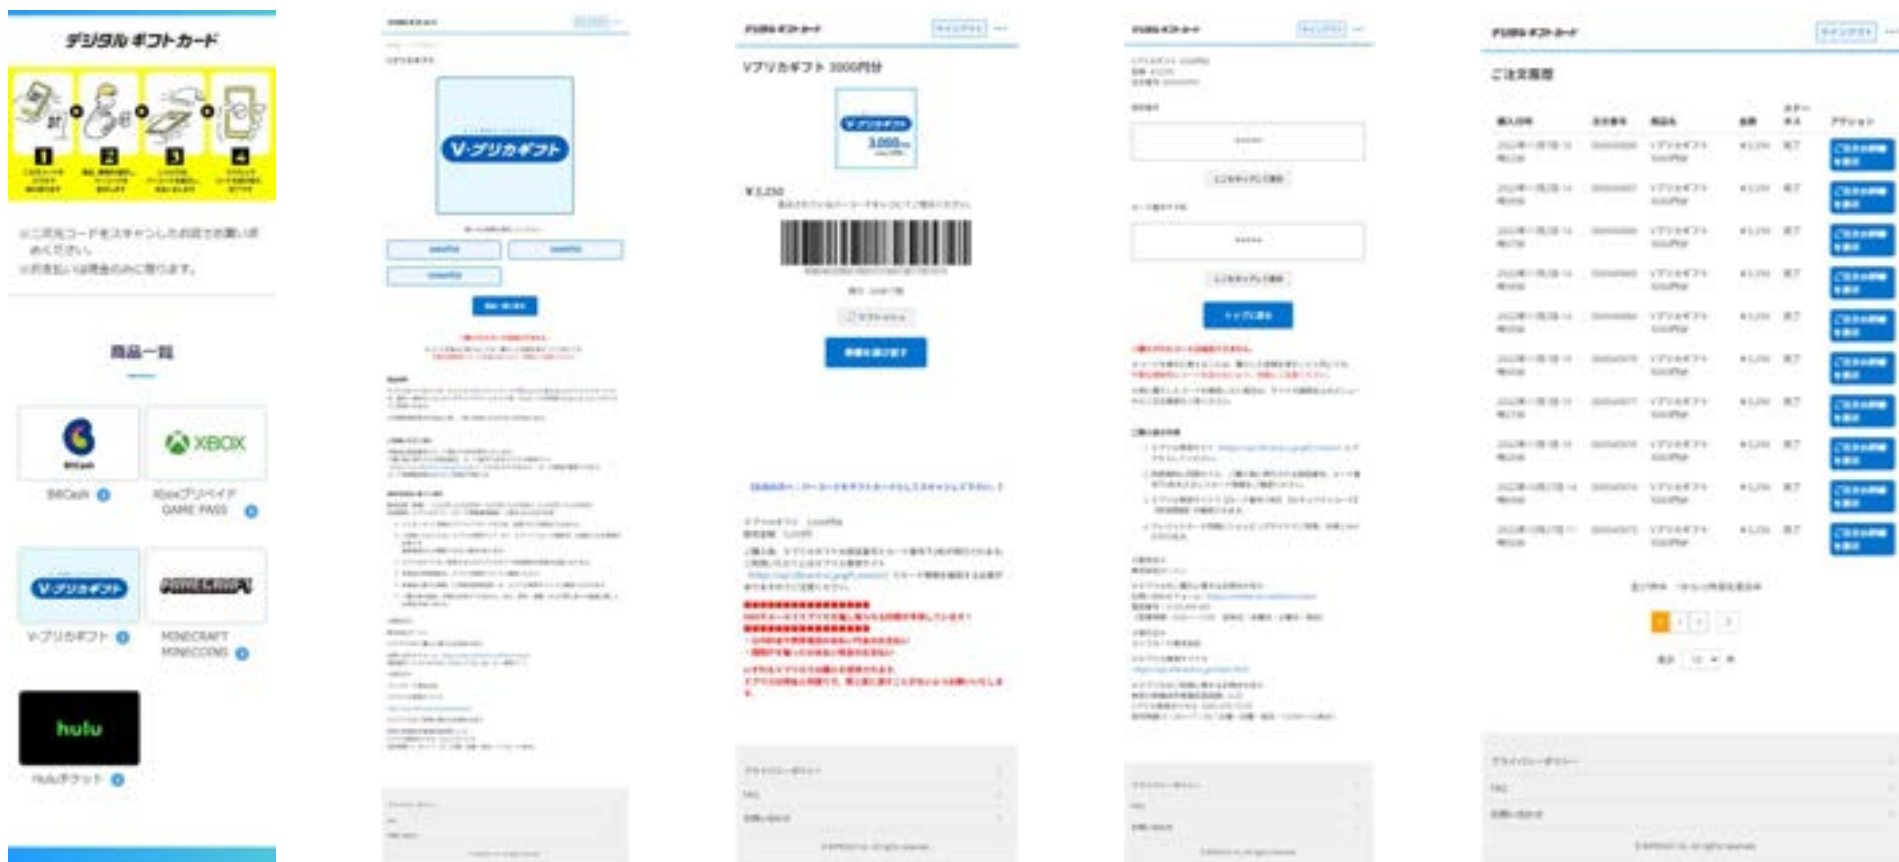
デジタルギフトカード

1 2 3 4

※二次元コードをスキャンしたお客さまのみご利用いただけます。
※お支払いは現金のみに限ります。

商品一覧

BitCash

Xboxプリペイド GAME PASS

V-プリカギフト

V-プリカギフト

MINECRAFT MINECOINS

hulu

Huluチケット

V-プリカギフト

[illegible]

デジタルギフトカード

Vプリカギフト 3000円分

V-プリカギフト

3,000

¥3,250

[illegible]

デジタルギフトカード

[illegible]

ご注文履歴

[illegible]

プライバシーポリシー

FAQ

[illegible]